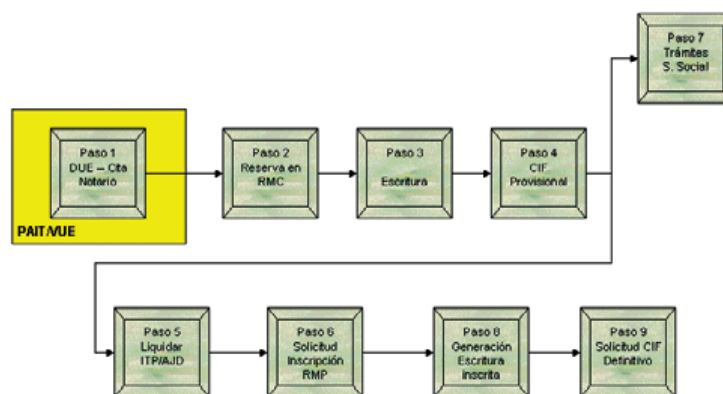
Paso 7
Trámites
S. Social

Paso 1
DUE – Cita
Notario

PAIT/VUE

Paso 2
Reserva en
RMC

Paso 3
Escritura

Paso 4
CIF
Provisional

Paso 5
Liquidar
ITP/AJD

Paso 6
Solicitud
Inscripción
RMP

Paso 8
Generación
Escritura
inscrita

Paso 9
Solicitud CIF
Definitivo